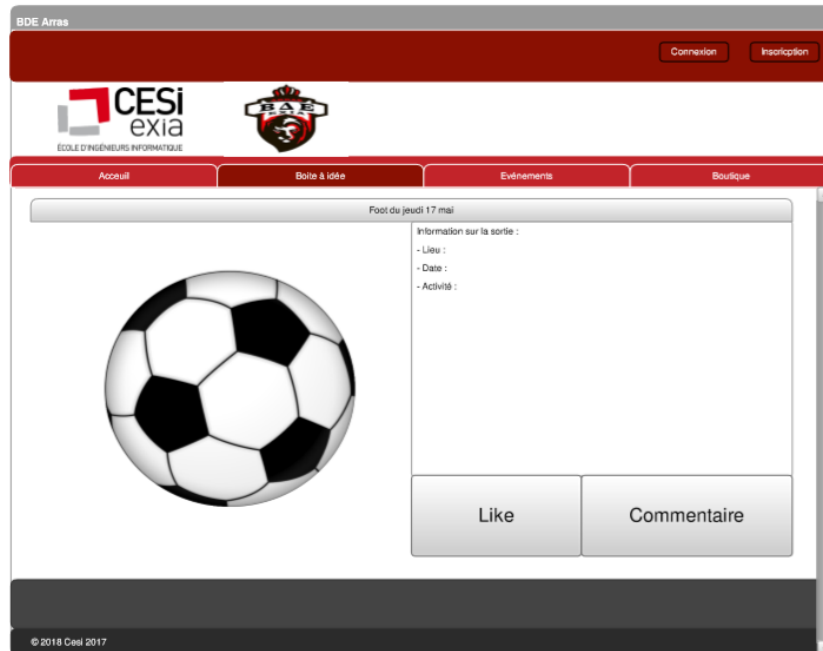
BDE Arras

Connexion
Inscription

CESi
exia
ÉCOLE D'INGÉNIEURS INFORMATIQUE

BDE
EXIA

Acceuil
Boite à idée
Evénements
Boutique

Foot du jeudi 17 mai

Information sur la sortie :
- Lieu :
- Date :
- Activité :

Like
Commentaire

© 2018 Cesi 2017